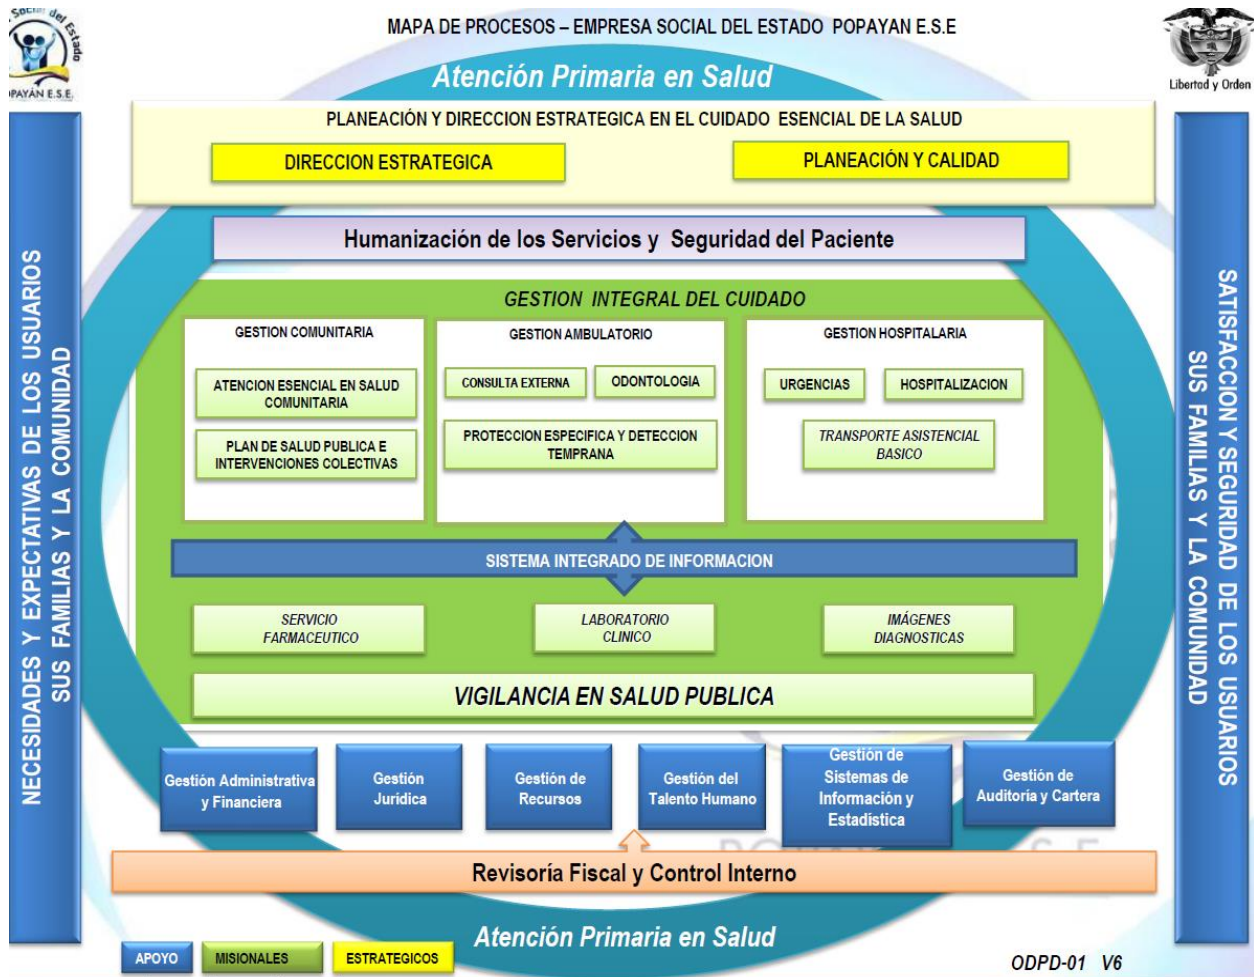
Social del Estado
POPAYÁN E.S.E.

MAPA DE PROCESOS – EMPRESA SOCIAL DEL ESTADO POPAYAN E.S.E

Libertad y Orden

Atención Primaria en Salud

PLANEACIÓN Y DIRECCION ESTRATEGICA EN EL CUIDADO ESENCIAL DE LA SALUD

DIRECCION ESTRATEGICA

PLANEACIÓN Y CALIDAD

NECESIDADES Y EXPECTATIVAS DE LOS USUARIOS SUS FAMILIAS Y LA COMUNIDAD

Humanización de los Servicios y Seguridad del Paciente

GESTION INTEGRAL DEL CUIDADO

GESTION COMUNITARIA

ATENCION ESENCIAL EN SALUD COMUNITARIA

PLAN DE SALUD PUBLICA E INTERVENCIONES COLECTIVAS

GESTION AMBULATORIO

CONSULTA EXTERNA

ODONTOLOGIA

PROTECCION ESPECIFICA Y DETECCION TEMPRANA

GESTION HOSPITALARIA

URGENCIAS

HOSPITALIZACION

TRANSPORTE ASISTENCIAL BASICO

SISTEMA INTEGRADO DE INFORMACION

SERVICIO FARMACEUTICO

LABORATORIO CLINICO

IMÁGENES DIAGNOSTICAS

VIGILANCIA EN SALUD PUBLICA

SATISFACCION Y SEGURIDAD DE LOS USUARIOS SUS FAMILIAS Y LA COMUNIDAD

Gestión Administrativa y Financiera

Gestión Jurídica

Gestión de Recursos

Gestión del Talento Humano

Gestión de Sistemas de Información y Estadística

Gestión de Auditoría y Cartera

Revisoría Fiscal y Control Interno

APOYO

MISIONALES

ESTRATEGICOS

Atención Primaria en Salud

ODPD-01 V6